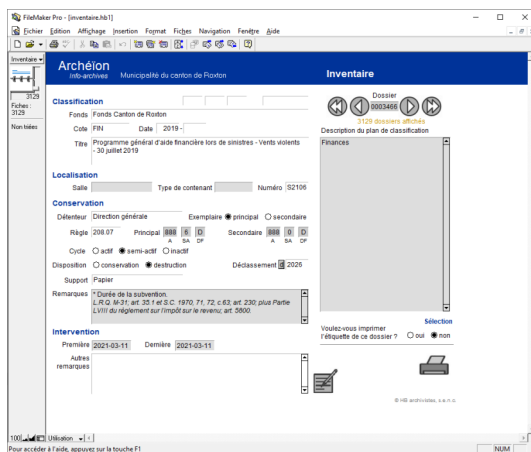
FileMaker Pro - [inventaire.hb1]

Fichier Edition Affichage Insertion Format Fiches Navigation Fenêtre Aide

Inventaire

3129
Fiches :
3129
Non triées

Archélon
Info-archives Municipalité du canton de Roxton

Inventaire

Classification

Fonds Fonds Canton de Roxton

Cote FIN Date 2019 -

Titre Programme général d'aide financière lors de sinistres - Vents violents - 30 juillet 2019

Dossier
0003466
3129 dossiers affichés

Description du plan de classification

Finances

Localisation

Salle Type de contenant Numéro S2106

Conservation

Détenteur Direction générale Exemplaire principal secondaire

Règle 208.07 Principal 888 5 D Secondaire 888 0 D
A SA DF A SA DF

Cycle actif semi-actif inactif

Disposition conservation destruction Déclassement 2026

Support Papier

Remarques * Durée de la subvention.
L.R.Q. M-31; art. 35.1 et S.C. 1970, 71, 72, c.63; art. 230; plus Partie LVIII du règlement sur l'impôt sur le revenu; art. 5800.

Intervention

Première 2021-03-11 Dernière 2021-03-11

Autres remarques

Sélection

Voulez-vous imprimer l'étiquette de ce dossier ? oui non

© HB archivistes, s.e.n.c.

100 Utilisation

Pour accéder à l'aide, appuyez sur la touche F1

NUM